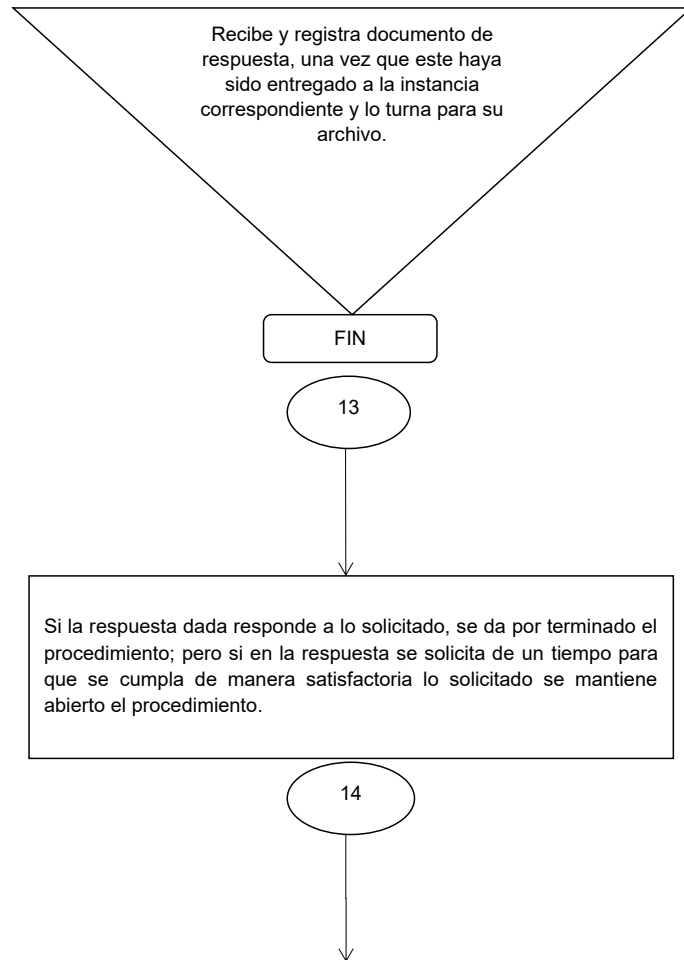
Recibe y registra documento de respuesta, una vez que este haya sido entregado a la instancia correspondiente y lo turna para su archivo.

FIN

13

Si la respuesta dada responde a lo solicitado, se da por terminado el procedimiento; pero si en la respuesta se solicita de un tiempo para que se cumpla de manera satisfactoria lo solicitado se mantiene abierto el procedimiento.

14